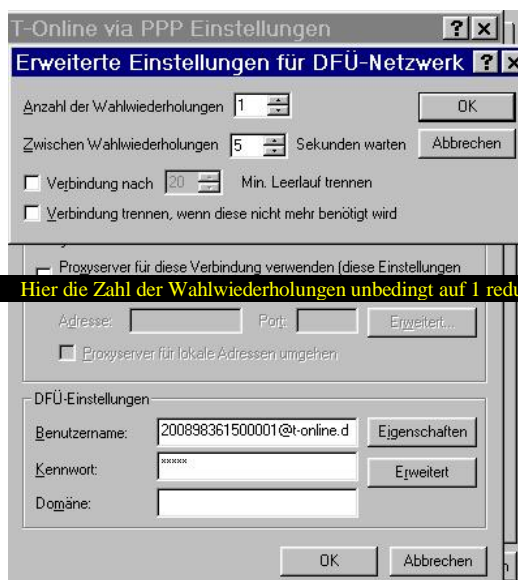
T-Online via PPP Einstellungen

Erweiterte Einstellungen für DFÜ-Netzwerk

Anzahl der Wahlwiederholungen 1

OK

Zwischen Wahlwiederholungen 5 Sekunden warten

Abbrechen

Verbindung nach 20 Min. Leerlauf trennen

Verbindung trennen, wenn diese nicht mehr benötigt wird

Proxyserver für diese Verbindung verwenden (diese Einstellungen

Hier die Zahl der Wahlwiederholungen unbedingt auf 1 redu

Adresse: Port: Erweitert...

Proxyserver für lokale Adressen umgehen

DFÜ-Einstellungen

Benutzername: 200898361500001@t-online.d

Eigenschaften

Kennwort: *****

Erweitert

Domäne:

OK

Abbrechen